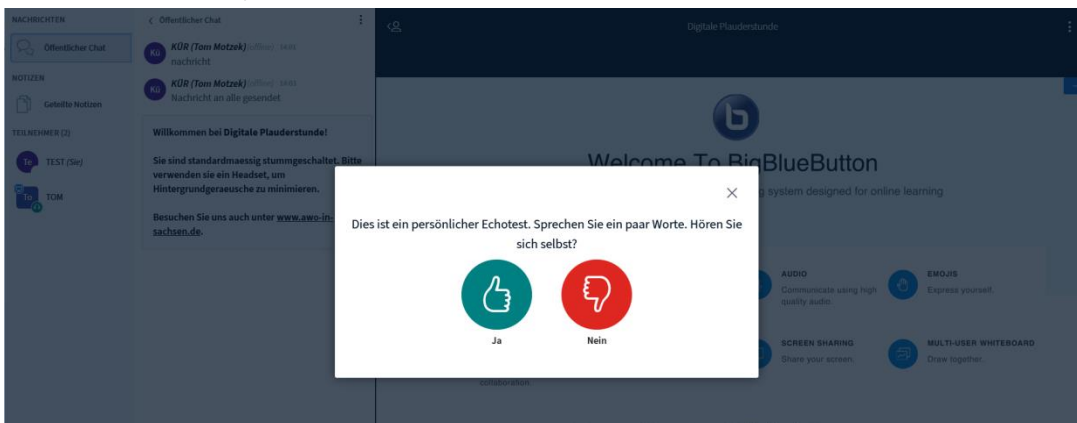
NACHRICHTEN

Öffentlicher Chat

NOTIZEN

Geteilte Notizen

TEILNEHMER (2)

TE TEST (Sie)

TO TOM

< Öffentlicher Chat

KÜR (Tom Motzek) (offline) 14:46
nachricht

KÜR (Tom Motzek) (offline) 14:46
Nachricht an alle gesendet.

Willkommen bei Digitale Plauderstunde!

Sie sind standardmaessig stummgeschaltet. Bitte verwenden sie ein Headset, um Hintergrundgeraeusche zu minimieren.

Besuchen Sie uns auch unter www.awo-in-sachsen.de.

Digitale Plauderstunde

Welcome To BigBlueButton

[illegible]g system designed for online learning

AUDIO
Communicate using high quality audio.

EMOJIS
Express yourself.

SCREEN SHARING
Share your screen.

MULTI-USER WHITEBOARD
Draw together.

collaboration.

Dies ist ein persönlicher Echotest. Sprechen Sie ein paar Worte. Hören Sie sich selbst?

Ja

Nein